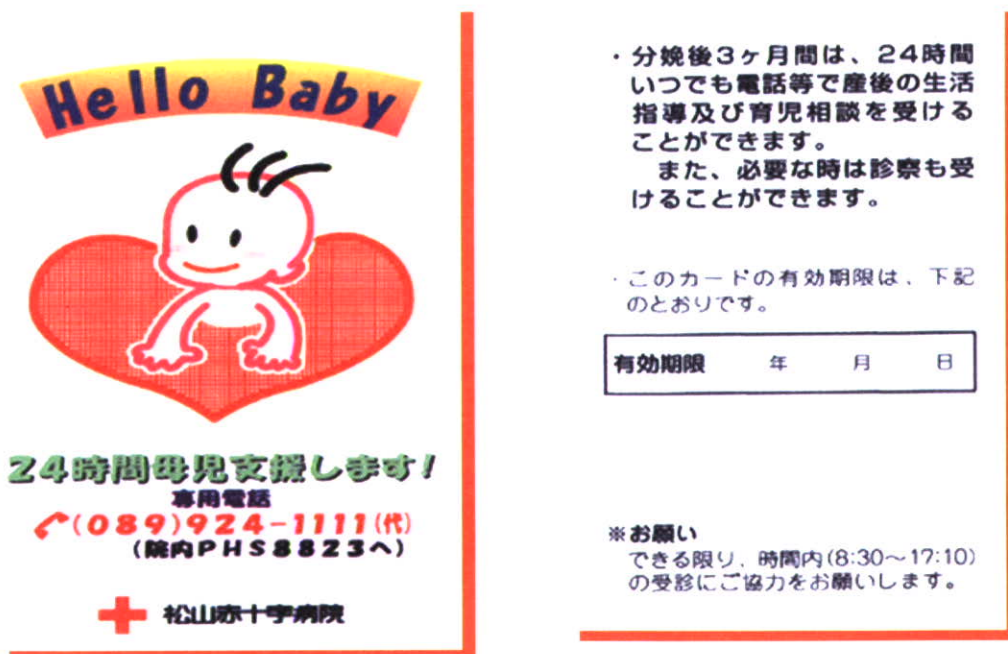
Hello Baby

24時間母児支援します！
専用電話
(089)924-1111(代)
(院内PHS8823へ)

松山赤十字病院

・分娩後3ヶ月間は、24時間いつでも電話等で産後の生活指導及び育児相談を受けることができます。
また、必要な時は診察も受けることができます。

・このカードの有効期限は、下記のとおりです。

| 有効期限 | 年 | 月 | 日 |
|---|---|---|---|

※お願い
できる限り、時間内(8:30〜17:10)の受診にご協力をお願いします。